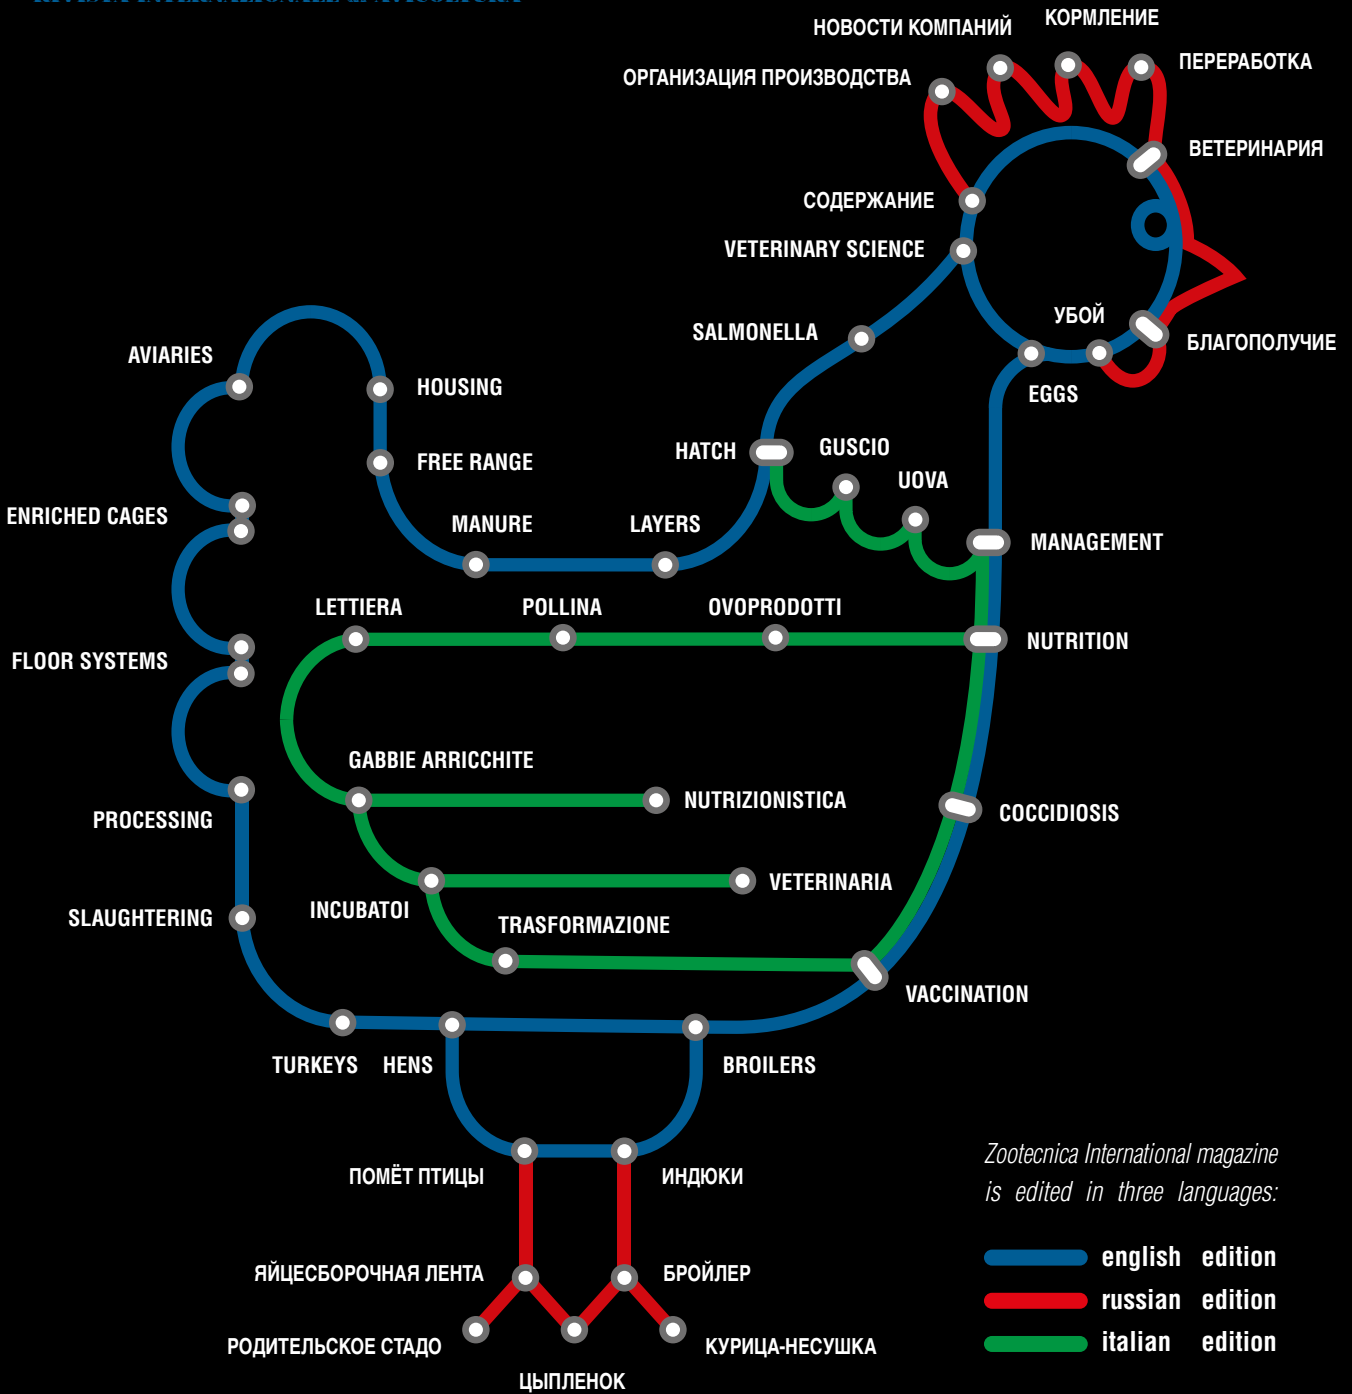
НОВОСТИ КОМПАНИЙ
КОРМЛЕНИЕ
ОРГАНИЗАЦИЯ ПРОИЗВОДСТВА
ПЕРЕРАБОТКА
ВЕТЕРИНАРИЯ
СОДЕРЖАНИЕ
VETERINARY SCIENCE
SALMONELLA
УБОЙ
БЛАГОПОЛУЧИЕ
AVIARIES
HOUSING
EGGS
HATCH
GUSCIO
FREE RANGE
UOVA
ENRICHED CAGES
MANURE
LAYERS
MANAGEMENT
LETTIERA
POLLINA
OVOPRODOTTI
NUTRITION
FLOOR SYSTEMS
GABBIE ARRICCHITE
NUTRIZIONISTICA
PROCESSING
COCCIDIOSIS
VETERINARIA
INCUBATOI
SLAUGHTERING
TRASFORMAZIONE
VACCINATION
TURKEYS
HENS
BROILERS
ПОМЁТ ПТИЦЫ
ИНДЮКИ
ЯЙЦЕСБОРОЧНАЯ ЛЕНТА
БРОЙЛЕР
РОДИТЕЛЬСКОЕ СТАДО
КУРИЦА-НЕСУШКА
ЦЫПЛЕНОК

Zootecnica International magazine is edited in three languages:

english edition
russian edition
italian edition